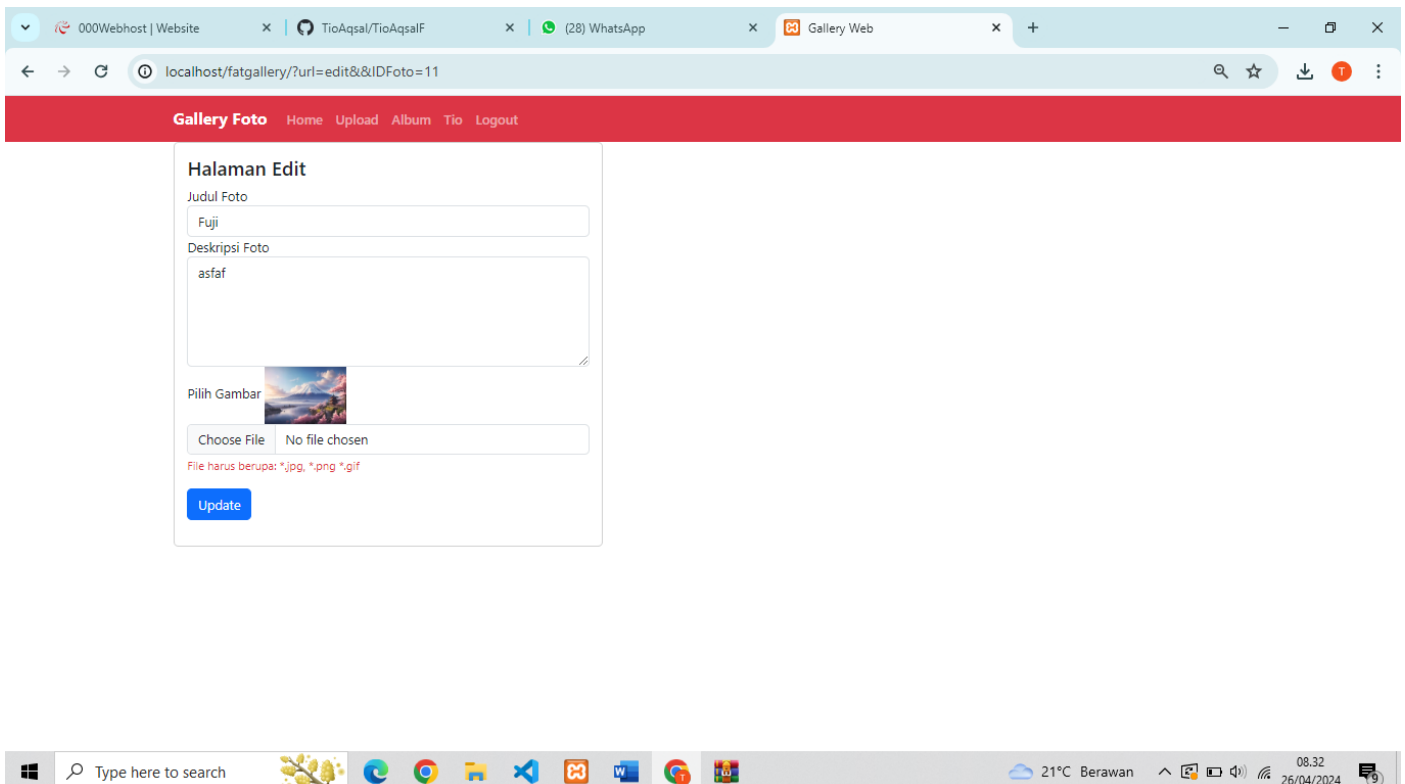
000Webhost | Website
TioAqsal/TioAqsalF
(28) WhatsApp
Gallery Web

localhost/fatgallery/?url=edit&&IDFoto=11

T

Gallery Foto Home Upload Album Tio Logout

Halaman Edit

Judul Foto

Fuji

Deskripsi Foto

asfaf

Pilih Gambar

Choose File No file chosen

File harus berupa: *.jpg, *.png *.gif

Update

Type here to search

21°C Berawan

08.32
26/04/2024

9